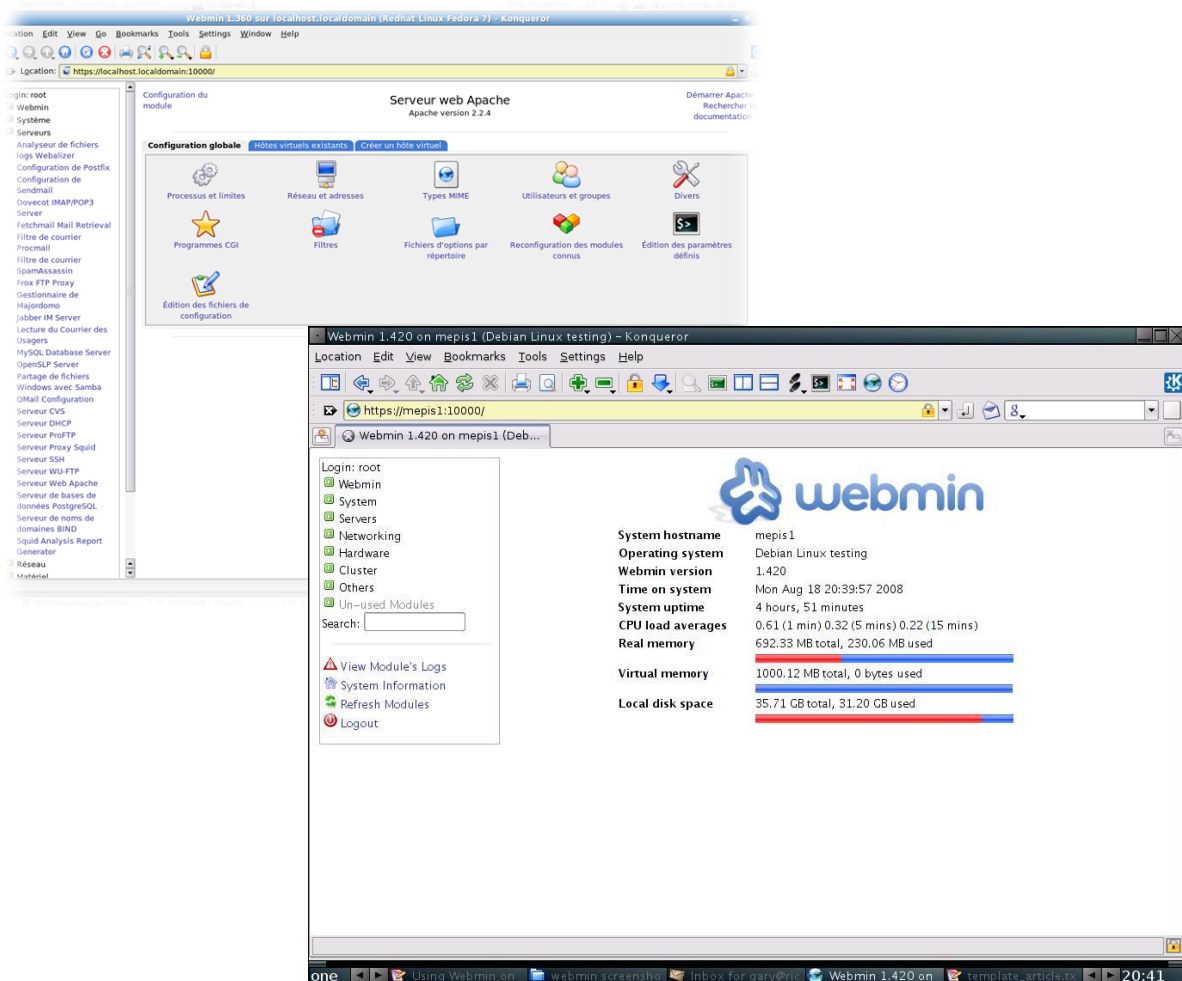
Webmin 1.360 sur localhost.localdomain (Redhat Linux Fedora 7) - Konqueror

ocation Edit View Go Bookmarks Tools Settings Window Help

Location: https://localhost.localdomain:10000/

Login: root
Webmin
Système
Serveurs
Analyseur de fichiers logs Webalizer
Configuration de Postfix
Configuration de Sendmail
Dovecot IMAP/POP3 Server
Fetchmail Mail Retrieval
Filtre de courrier Procmail
Filtre de courrier SpamAssassin
Frox FTP Proxy
Gestionnaire de Majordomo
Jabber IM Server
Lecture du Courrier des Usagers
MySQL Database Server
OpenSLP Server
Partage de fichiers Windows avec Samba
QMail Configuration
Serveur CVS
Serveur DHCP
Serveur ProFTP
Serveur Proxy Squid
Serveur SSH
Serveur WU-FTP
Serveur Web Apache
Serveur de bases de données PostgreSQL
Serveur de noms de domaines BIND
Squid Analysis Report Generator
Réseau
Matériel

Configuration du module

Serveur web Apache
Apache version 2.2.4

Démarrer Apache
Rechercher la documentation

Configuration globale | Hôtes virtuels existants | Créer un hôte virtuel

Processus et limites
Réseau et adresses
Types MIME
Utilisateurs et groupes
Divers
Programmes CGI
Filtres
Fichiers d'options par répertoire
Reconfiguration des modules connus
Édition des paramètres définis
Édition des fichiers de configuration

Webmin 1.420 on mepis1 (Debian Linux testing) - Konqueror

Location Edit View Bookmarks Tools Settings Help

https://mepis1:10000/

Webmin 1.420 on mepis1 (Deb...

Login: root
Webmin
System
Servers
Networking
Hardware
Cluster
Others
Un-used Modules
Search:

View Module's Logs
System Information
Refresh Modules
Logout

webmin

| System hostname | mepis1 |
|---|---|
| Operating system | Debian Linux testing |
| Webmin version | 1.420 |
| Time on system | Mon Aug 18 20:39:57 2008 |
| System uptime | 4 hours, 51 minutes |
| CPU load averages | 0.61 (1 min) 0.32 (5 mins) 0.22 (15 mins) |
| Real memory | 692.33 MB total, 230.06 MB used |
| Virtual memory | 1000.12 MB total, 0 bytes used |
| Local disk space | 35.71 GB total, 31.20 GB used |

one | Using Webmin on | webmin screensho | Inbox for gary@ric | Webmin 1.420 on | template_article.tx | 20:41